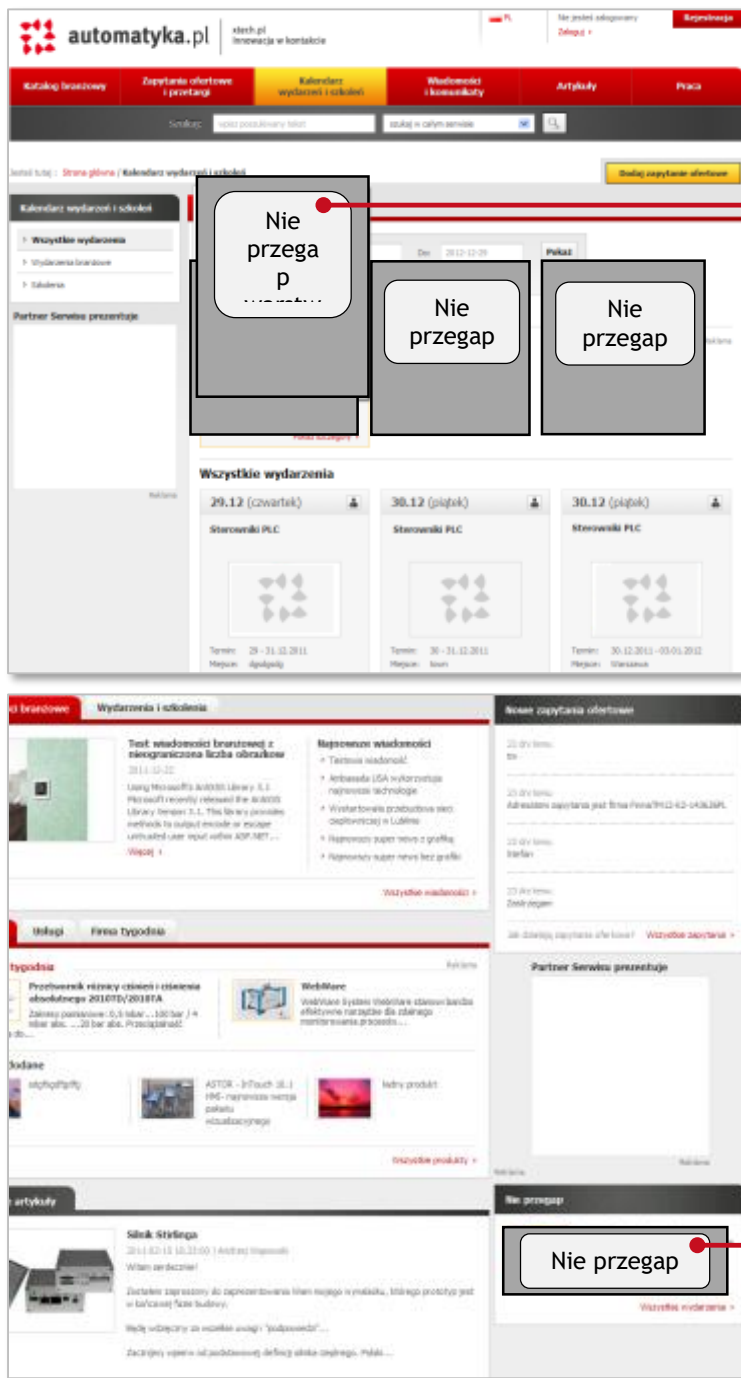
automatyka.pl | eltech.pl Innowacja w kontakcie

PL | Nie jesteś zalogowany Zaloguj » | Rejestracja

Katalog branżowy | Zapytania ofertowe i przetargi | Kalendarz wydarzeń i szkoleń | Wiadomości i komunikaty | Artykuły | Praca

Szukaj: | wpisz poszukiwany tekst | szukaj w całym serwisie

Jesteś tutaj: Strona główna / Kalendarz wydarzeń i szkoleń

Dodaj zapytanie ofertowe

Kalendarz wydarzeń i szkoleń

Wszystkie wydarzenia
Wydarzenia branżowe
Szkolenia

Partner Serwisu prezentuje

Reklama

Do: 2012-12-20 Pokaż

Nie przega p warsztu

Nie przegap

Nie przegap

Reklama

Pokaż szczegóły »

Wszystkie wydarzenia

29.12 (czwartek)
Sterowniki PLC
Termin: 29 - 31.12.2011
Miejsce: Agsdgsdg

30.12 (piątek)
Sterowniki PLC
Termin: 30 - 31.12.2011
Miejsce: Toruń

30.12 (piątek)
Sterowniki PLC
Termin: 30.12.2011 - 03.01.2012
Miejsce: Warszawa

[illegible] branżowe | Wydarzenia i szkolenia

Test wiadomości branżowej z nieograniczona liczba obrazków
2011-12-22
Using Microsoft's AntiXSS Library 3.1 Microsoft recently released the AntiXSS Library Version 3.1. This library provides methods to output encode or escape untrusted user input within ASP.NET ...
Więcej »

Najnowsze wiadomości
Testowa wiadomość
Ambasada USA wykorzystuje najnowsze technologie
Wystartowała przebudowa sieci ciepłowniczej w Lublinie
Najnowszy super news z grafiką
Najnowszy super news bez grafiki

Wszystkie wiadomości »

Nowe zapytania ofertowe

23 dni temu:
tss

23 dni temu:
Adresatem zapytania jest firma Firma/PH/21-63-1436J6PL

23 dni temu:
trefan

23 dni temu:
Zeeb/zegan

Jak dodawać zapytanie ofertowe? Wszystkie zapytania »

Usługi | Firma tygodnia

tygodnia

Reklama

Przetwornik różnicy ciśnień i ciśnienia absolutnego 2010TD/2010TA
Zakresy pomiarowe: 0,5 mbar ... 100 bar / 4 mbar abs. ... 20 bar abs. Przeciążalność do...

WebWare
WebWare System WebWare stanowi bardzo efektywne narzędzie dla zdalnego monitorowania procesów...

dodane

sdgfsgdfgdfg

ASTOR - InTouch 10.1 HMI- najnowsza wersja pakietu wizualizacyjnego

Nowy produkt

Wszystkie produkty »

Partner Serwisu prezentuje

Reklama

artykuły

Silnik Stirlinga
2011-02-15 10:33:00 | Andrzej Wąsowski
Witam serdecznie!
Zostałem zaproszony do zaprezentowania silnika mojego wynalazku, którego prototyp jest w końcowej fazie budowy.
Będę wdzięczny za wszelkie uwagi i "podpowiedzi"...
Zacznijmy więc od podstawowej definicji silnika cieplnego. Polski ...

Nie przegap

Nie przegap

Wszystkie wydarzenia »